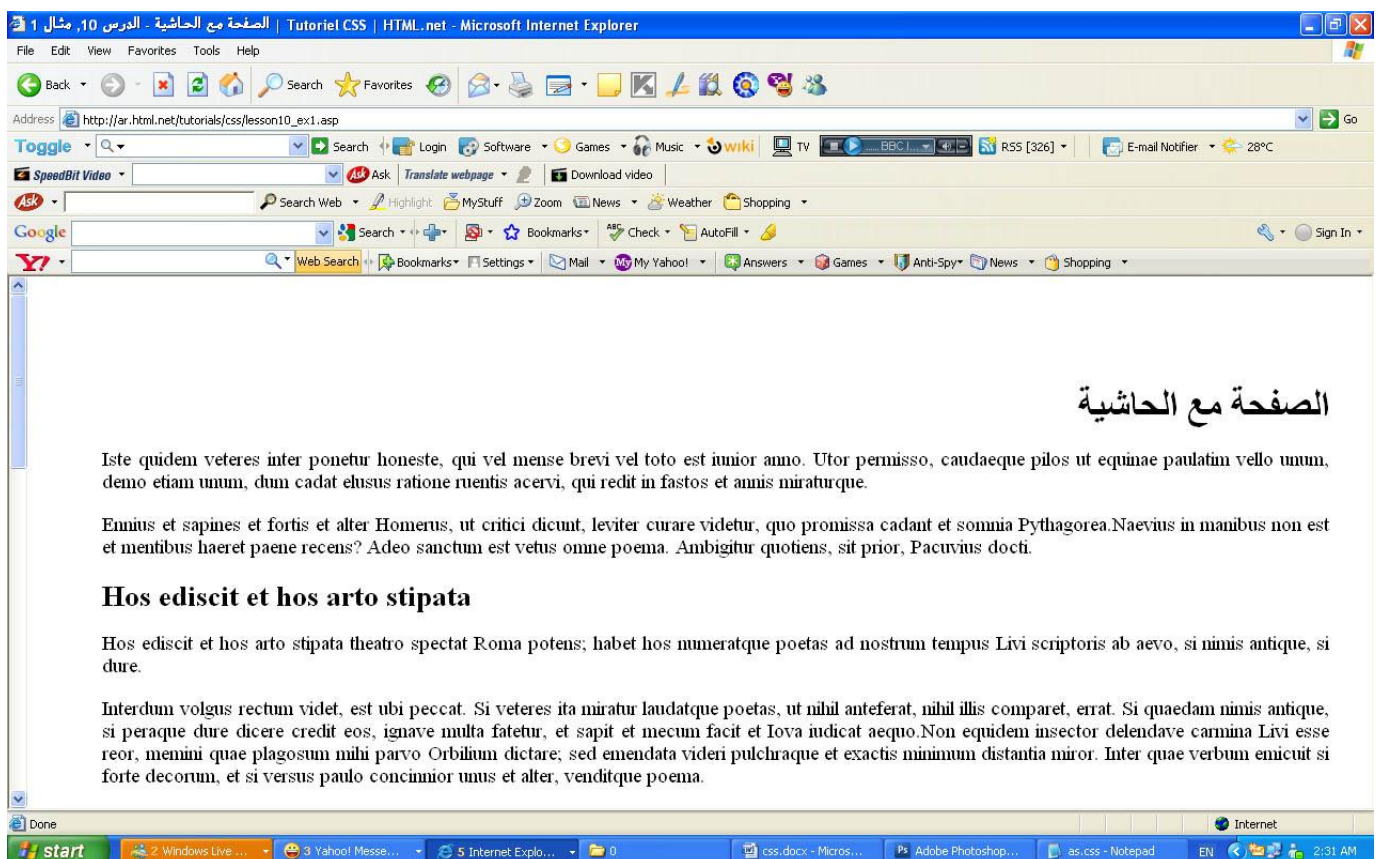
الصفحة مع الحاشية - الدرس 10، مثال 1 | Tutoriel CSS | HTML.net - Microsoft Internet Explorer

File Edit View Favorites Tools Help

Back Search Favorites

Address http://ar.html.net/tutorials/css/lesson10_ex1.asp Go

Toggle Search Login Software Games Music wiki TV BBC I... RSS [326] E-mail Notifier 28°C

SpeedBit Video Ask Translate webpage Download video

Search Web Highlight MyStuff Zoom News Weather Shopping

Google Search Bookmarks Check AutoFill Sign In

Y! Web Search Bookmarks Settings Mail My Yahoo! Answers Games Anti-Spy News Shopping

الصفحة مع الحاشية

Iste quidem veteres inter ponetur honeste, qui vel mense brevi vel toto est iunior anno. Utor permisso, caudaeque pilos ut equinae paulatim vello unum, demo etiam unum, dum cadat elusus ratione ruentis acervi, qui redit in fastos et annis miraturque.

Ennius et sapines et fortis et alter Homerus, ut critici dicunt, leviter curare videtur, quo promissa cadant et somnia Pythagorea.Naevius in manibus non est et mentibus haeret paene recens? Adeo sanctum est vetus omne poema. Ambigitur quotiens, sit prior, Pacuvius docti.

Hos ediscit et hos arto stipata

Hos ediscit et hos arto stipata theatro spectat Roma potens; habet hos numeratque poetas ad nostrum tempus Livi scriptoris ab aevo, si nimis antique, si dure.

Interdum volgus rectum videt, est ubi peccat. Si veteres ita miratur laudatque poetas, ut nihil anteferat, nihil illis comparet, errat. Si quaedam nimis antique, si peraque dure dicere credit eos, ignave multa fatetur, et sapit et mecum facit et Iova iudicat aequo.Non equidem insector delendave carmina Livi esse reor, memini quae plagosum mihi parvo Orbilium dictare; sed emendata videri pulchraque et exactis minimum distantia miror. Inter quae verbum emicuit si forte decorum, et si versus paulo concinnior unus et alter, venditque poema.

Done Internet

start 2 Windows Live ... 3 Yahoo! Messe... 5 Internet Explo... 0 css.docx - Micros... Adobe Photoshop... as.css - Notepad EN 2:31 AM